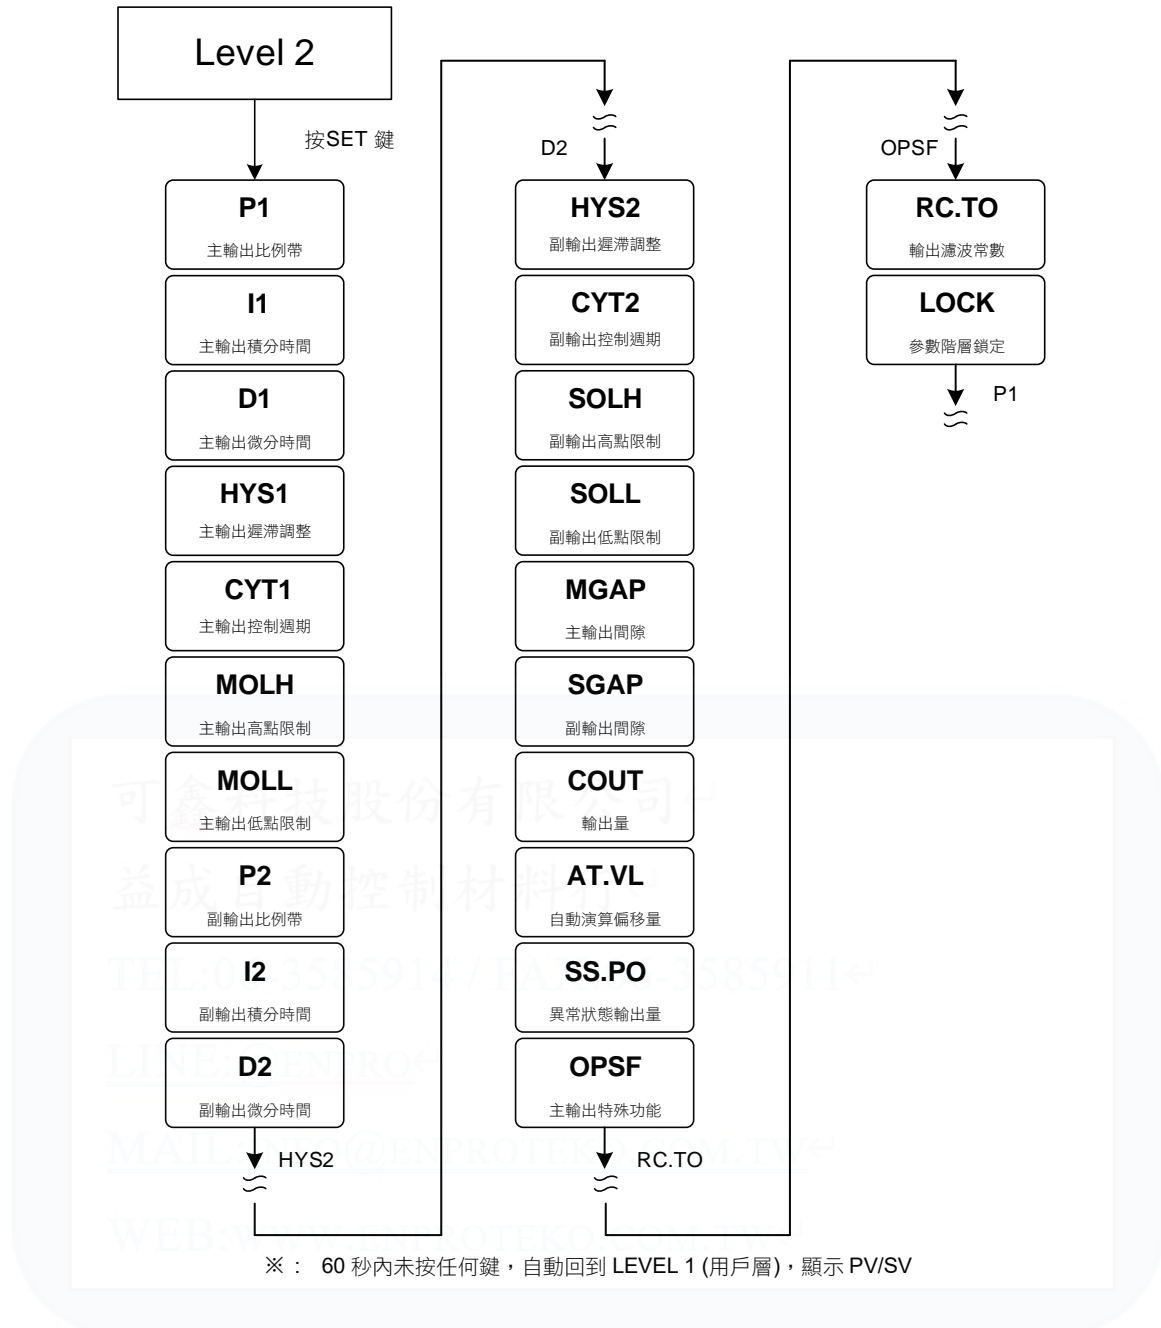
Level 2

按SET 鍵

P1
主輸出比例帶

I1
主輸出積分時間

D1
主輸出微分時間

HYS1
主輸出遲滯調整

CYT1
主輸出控制週期

MOLH
主輸出高點限制

MOLL
主輸出低點限制

P2
副輸出比例帶

I2
副輸出積分時間

D2
副輸出微分時間

HYS2

D2

HYS2
副輸出遲滯調整

CYT2
副輸出控制週期

SOLH
副輸出高點限制

SOLL
副輸出低點限制

MGAP
主輸出間隙

SGAP
副輸出間隙

COUT
輸出量

AT.VL
自動演算偏移量

SS.PO
異常狀態輸出量

OPSF
主輸出特殊功能

RC.TO

OPSF

RC.TO
輸出濾波常數

LOCK
參數階層鎖定

P1

可鑫科技股份有限公司
益成自動控制材料行
TEL:0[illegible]-3585914 / FA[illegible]-3585911
LINE:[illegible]ENPRO
MAIL:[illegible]@ENPROTEKO.COM.TW
WEB:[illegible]ENPROTEKO.COM.TW

※： 60 秒內未按任何鍵，自動回到 LEVEL 1 (用戶層)，顯示 PV/SV